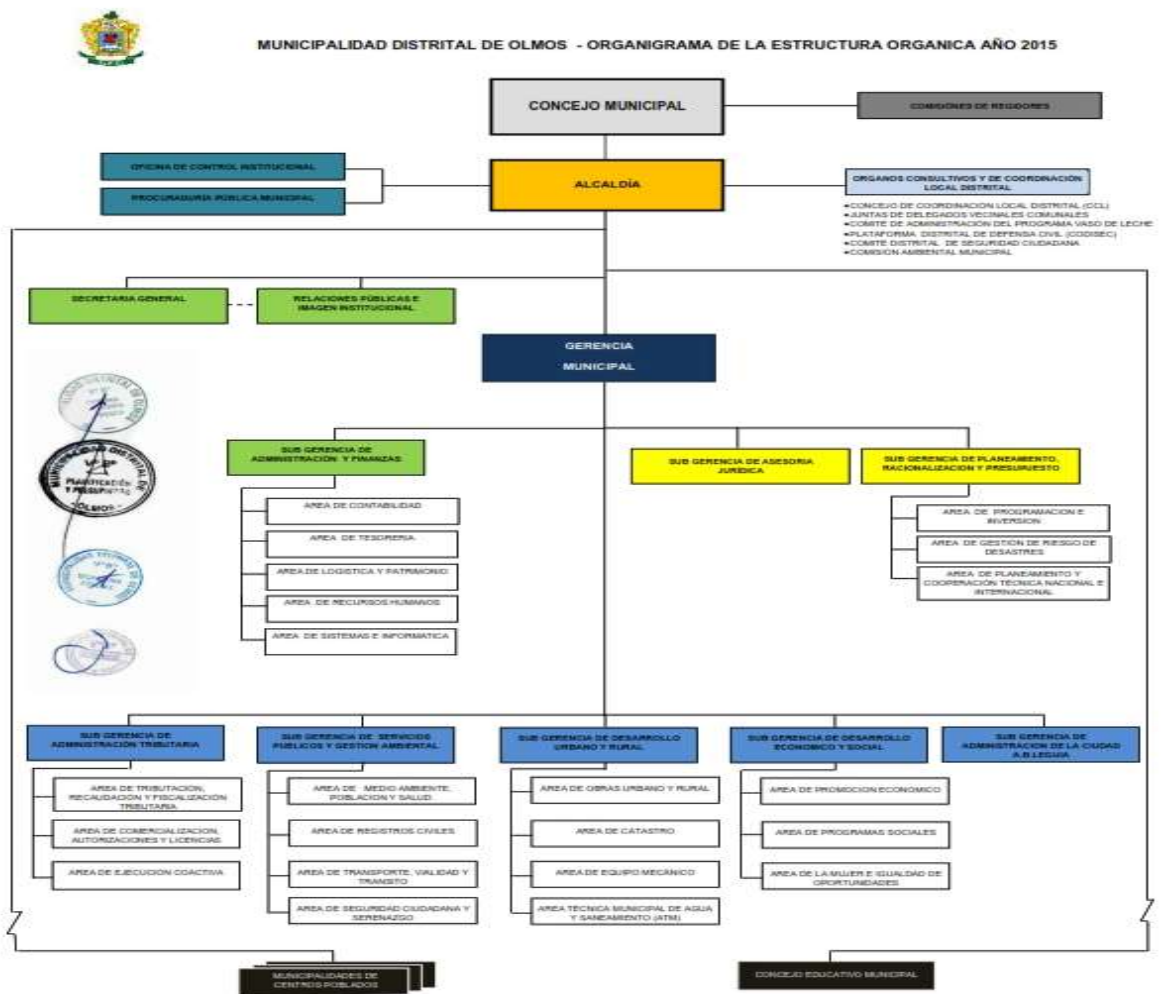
MUNICIPALIDAD DISTRITAL DE OLMOS - ORGANIGRAMA DE LA ESTRUCTURA ORGANICA AÑO 2015

CONCEJO MUNICIPAL

COMISIONES DE REGIDORES

OFICINA DE CONTROL INSTITUCIONAL

PROCURADURIA PUBLICA MUNICIPAL

ALCALDÍA

ORGANOS CONSULTIVOS Y DE COORDINACION LOCAL DISTRITAL

•CONCEJO DE COORDINACION LOCAL DISTRITAL (CCL)
•JUNTAS DE DELEGADOS VECINALES COMUNALES
•COMITE DE ADMINISTRACION DEL PROGRAMA VASO DE LECHE
•PLATAFORMA DISTRITAL DE DEFENSA CIVIL (CODISEC)
•COMITE DISTRITAL DE SEGURIDAD CIUDADANA
•COMISION AMBIENTAL MUNICIPAL

SECRETARIA GENERAL

RELACIONES PÚBLICAS E IMAGEN INSTITUCIONAL

GERENCIA MUNICIPAL

SUB GERENCIA DE ADMINISTRACION Y FINANZAS

AREA DE CONTABILIDAD

AREA DE TESORERIA

AREA DE LOGISTICA Y PATRIMONIO

AREA DE RECURSOS HUMANOS

AREA DE SISTEMAS E INFORMATICA

SUB GERENCIA DE ASESORIA JURIDICA

SUB GERENCIA DE PLANEAMIENTO, RACIONALIZACION Y PRESUPUESTO

AREA DE PROGRAMACION E INVERSION

AREA DE GESTION DE RIESGO DE DESASTRES

AREA DE PLANEAMIENTO Y COOPERACION TECNICA NACIONAL E INTERNACIONAL

PLANIFICACIÓN Y PRESUPUESTO
OLMOS

SUB GERENCIA DE ADMINISTRACION TRIBUTARIA

AREA DE TRIBUTACION, RECAUDACION Y FISCALIZACION TRIBUTARIA

AREA DE COMERCIALIZACION, AUTORIZACIONES Y LICENCIAS

AREA DE EJECUCION COACTIVA

SUB GERENCIA DE SERVICIOS PUBLICOS Y GESTION AMBIENTAL

AREA DE MEDIO AMBIENTE, POBLACION Y SALUD

AREA DE REGISTROS CIVILES

AREA DE TRANSPORTE, VIALIDAD Y TRANSITO

AREA DE SEGURIDAD CIUDADANA Y SERENAZGO

SUB GERENCIA DE DESARROLLO URBANO Y RURAL

AREA DE OBRAS URBANO Y RURAL

AREA DE CATASTRO

AREA DE EQUIPO MECANICO

AREA TECNICA MUNICIPAL DE AGUA Y SANEAMIENTO (ATM)

SUB GERENCIA DE DESARROLLO ECONOMICO Y SOCIAL

AREA DE PROMOCION ECONOMICO

AREA DE PROGRAMAS SOCIALES

AREA DE LA MUJER E IGUALDAD DE OPORTUNIDADES

SUB GERENCIA DE ADMINISTRACION DE LA CIUDAD A.B LEGUIA

MUNICIPALIDADES DE CENTROS POBLADOS

CONCEJO EDUCATIVO MUNICIPAL